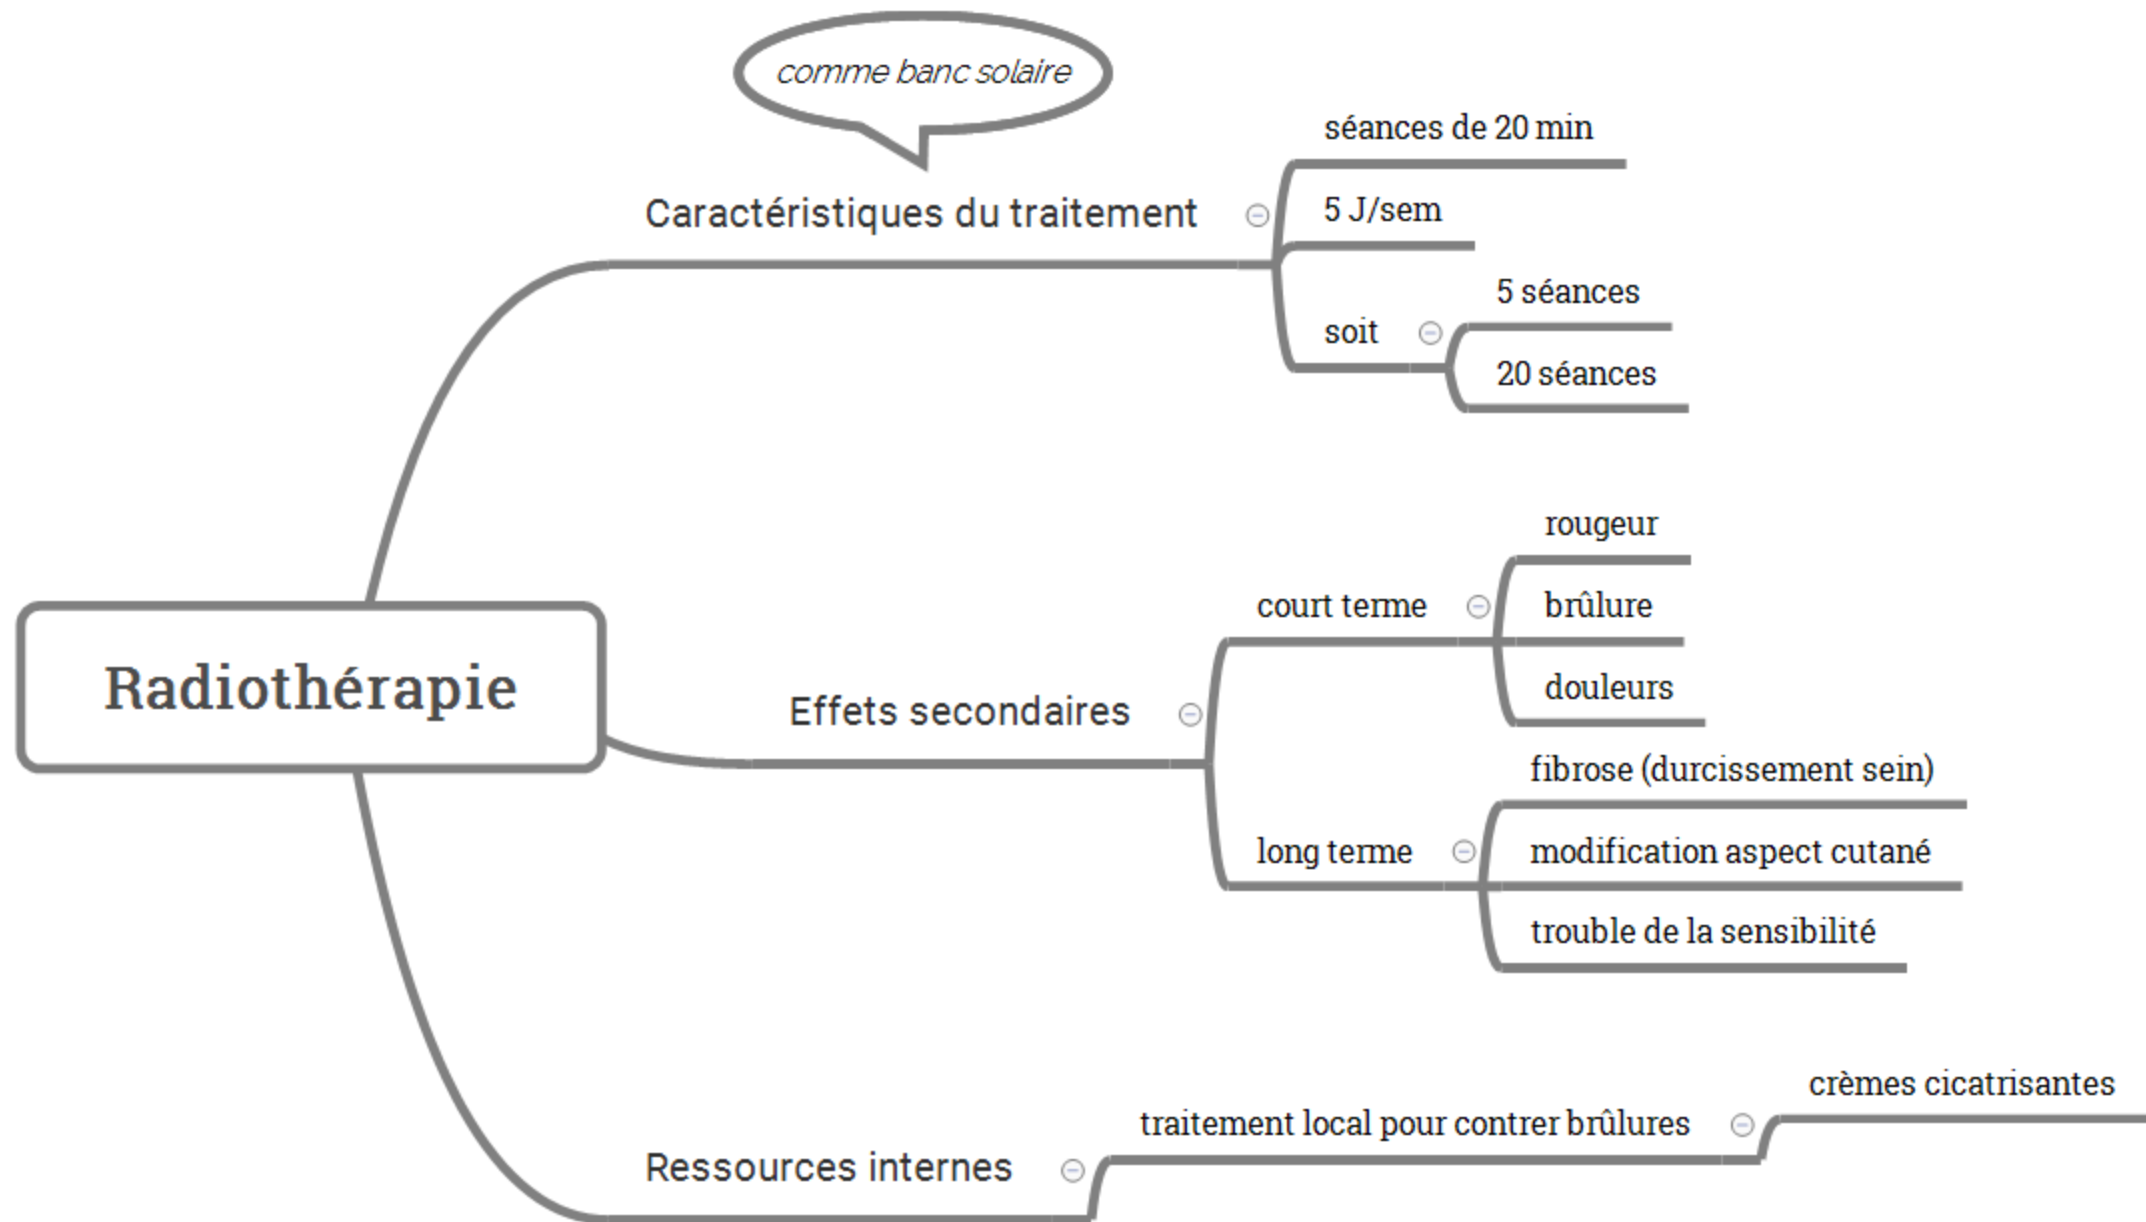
Radiothérapie

comme banc solaire

Caractéristiques du traitement

séances de 20 min

5 J/sem

soit

5 séances

20 séances

Effets secondaires

court terme

rougeur

brûlure

douleurs

long terme

fibrose (durcissement sein)

modification aspect cutané

trouble de la sensibilité

Ressources internes

traitement local pour contrer brûlures

crèmes cicatrisantes